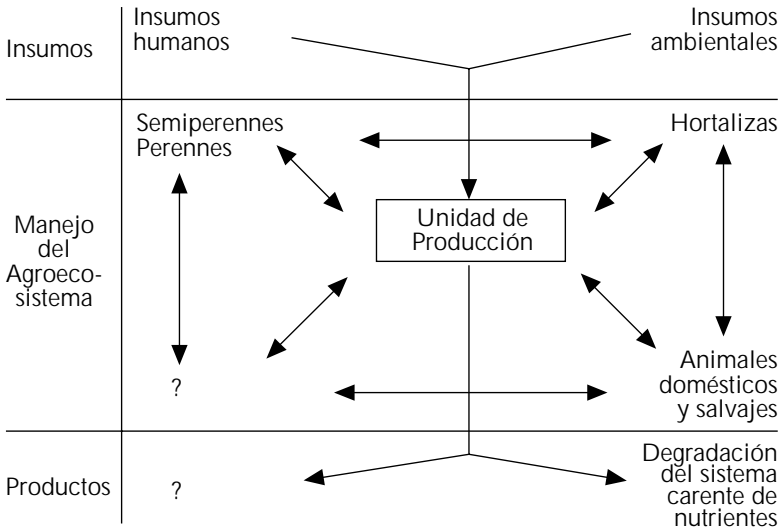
Insumos

Insumos humanos

Insumos ambientales

Manejo del Agroecosistema

Semiperennes Perennes

Hortalizas

Unidad de Producción

?

Animales domésticos y salvajes

Productos

?

Degradación del sistema carente de nutrientes